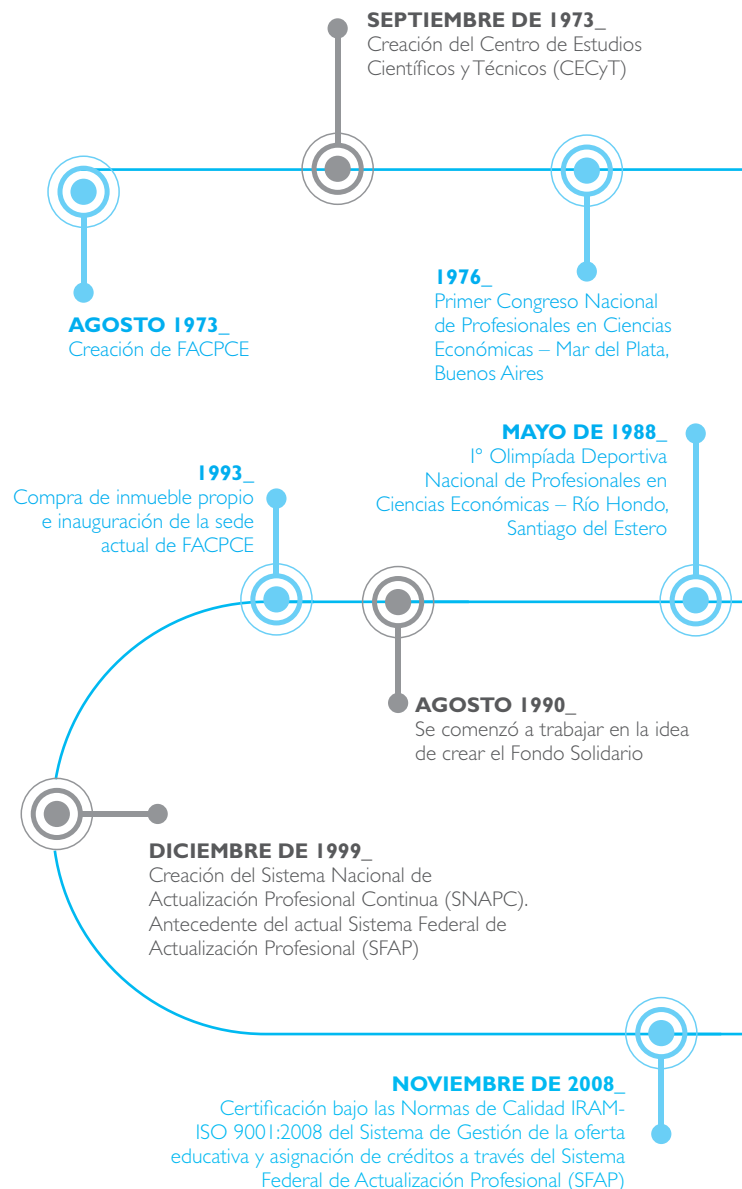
SEPTIEMBRE DE 1973_
Creación del Centro de Estudios Científicos y Técnicos (CECyT)

AGOSTO 1973_
Creación de FACPCE

1976_
Primer Congreso Nacional de Profesionales en Ciencias Económicas – Mar del Plata, Buenos Aires

MAYO DE 1988_
Iº Olimpíada Deportiva Nacional de Profesionales en Ciencias Económicas – Río Hondo, Santiago del Estero

1993_
Compra de inmueble propio e inauguración de la sede actual de FACPCE

AGOSTO 1990_
Se comenzó a trabajar en la idea de crear el Fondo Solidario

DICIEMBRE DE 1999_
Creación del Sistema Nacional de Actualización Profesional Continua (SNAPC). Antecedente del actual Sistema Federal de Actualización Profesional (SFAP)

NOVIEMBRE DE 2008_
Certificación bajo las Normas de Calidad IRAM-ISO 9001:2008 del Sistema de Gestión de la oferta educativa y asignación de créditos a través del Sistema Federal de Actualización Profesional (SFAP)